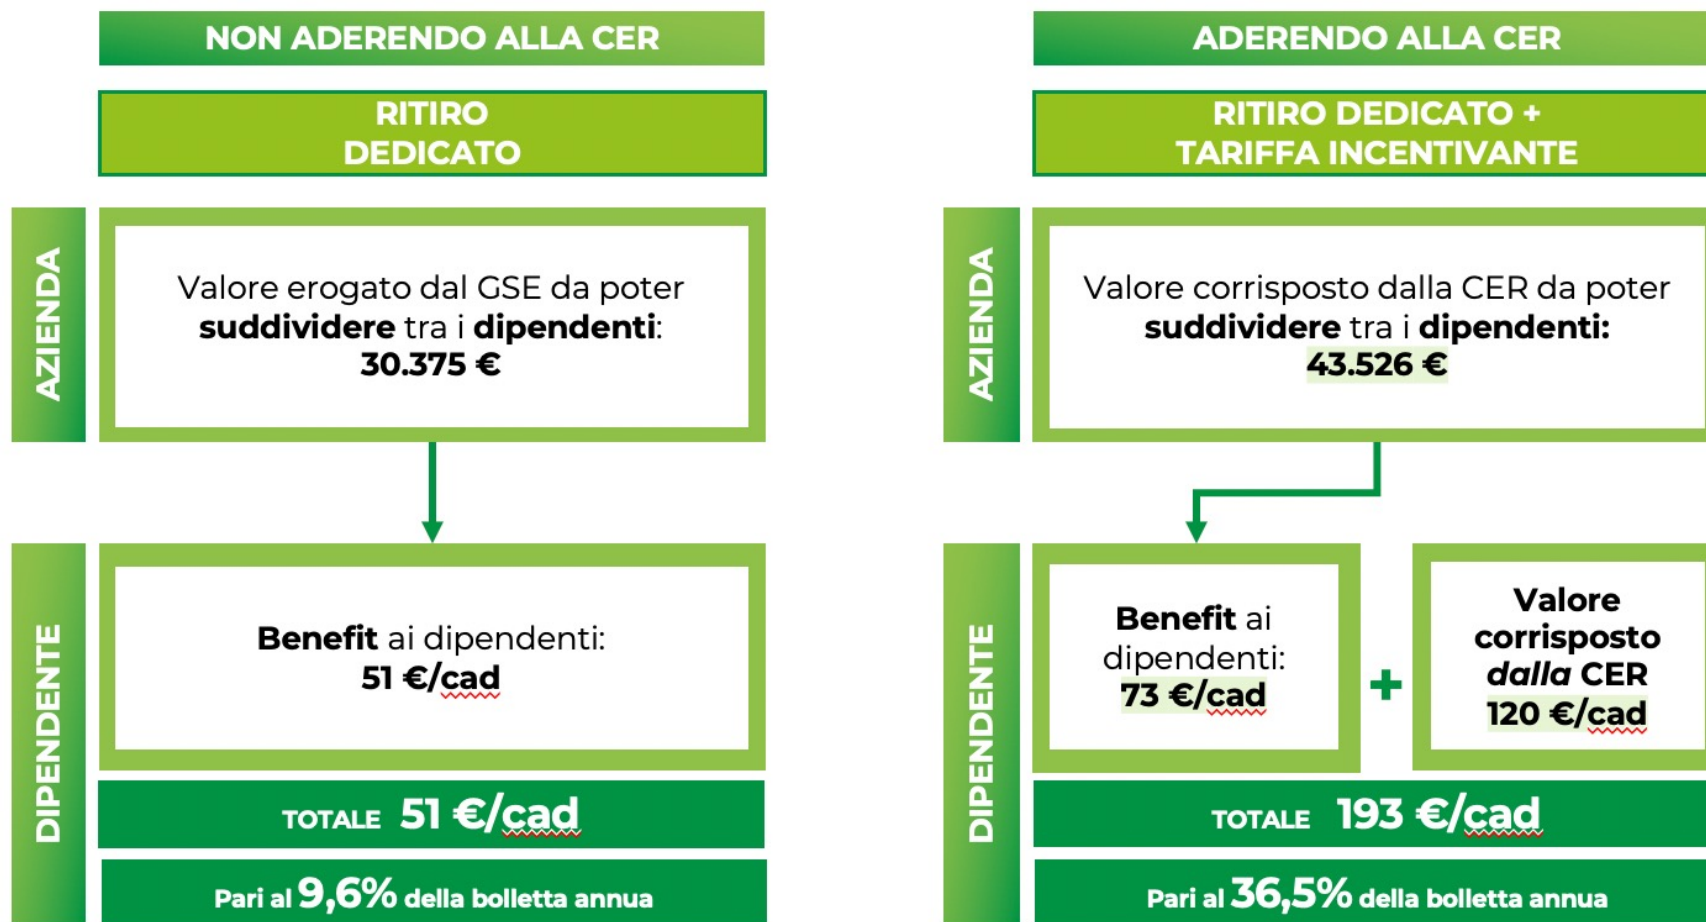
NON ADERENDO ALLA CER

RITIRO DEDICATO

AZIENDA

Valore erogato dal GSE da poter **suddividere** tra i **dipendenti**: **30.375 €**

DIPENDENTE

**Benefit** ai dipendenti: **51 €/cad**

TOTALE 51 €/cad

Pari al 9,6% della bolletta annua

ADERENDO ALLA CER

RITIRO DEDICATO + TARIFFA INCENTIVANTE

AZIENDA

Valore corrisposto dalla CER da poter **suddividere** tra i **dipendenti: 43.526 €**

DIPENDENTE

**Benefit** ai dipendenti: **73 €/cad**

+

**Valore corrisposto *dalla* CER 120 €/cad**

TOTALE 193 €/cad

Pari al 36,5% della bolletta annua